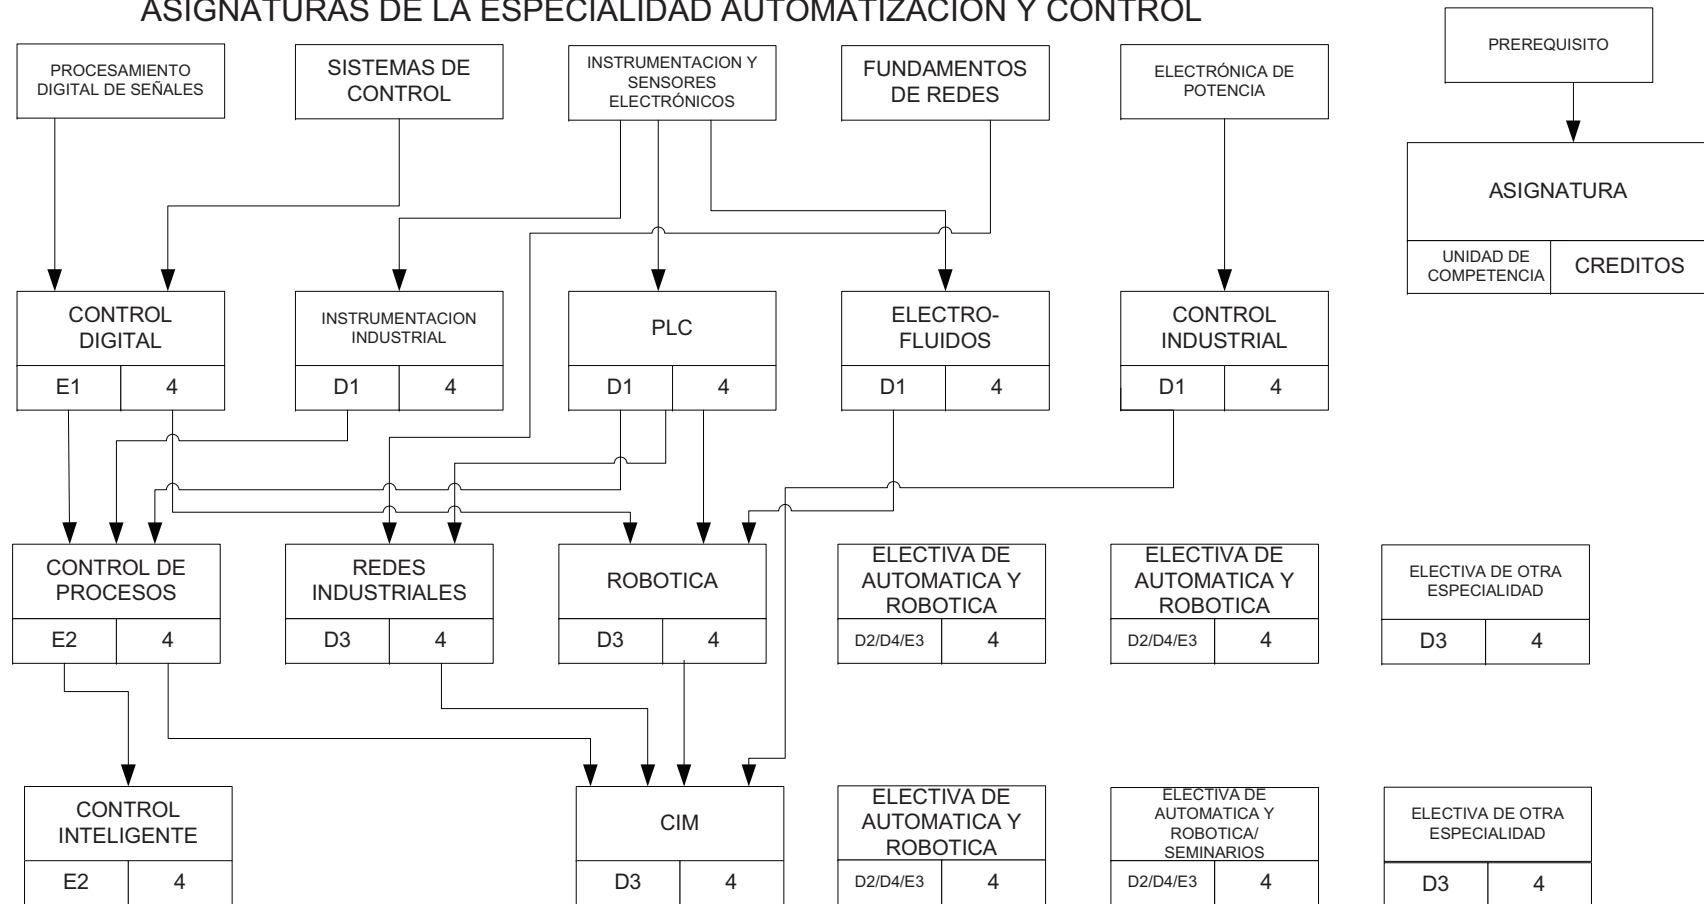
ASIGNATURAS DE LA ESPECIALIDAD AUTOMATIZACION Y CONTROL

PROCESAMIENTO DIGITAL DE SEÑALES

SISTEMAS DE CONTROL

INSTRUMENTACION Y SENSORES ELECTRÓNICOS

FUNDAMENTOS DE REDES

ELECTRÓNICA DE POTENCIA

PREREQUISITO

ASIGNATURA

UNIDAD DE COMPETENCIA | CREDITOS

CONTROL DIGITAL
E1 | 4

INSTRUMENTACION INDUSTRIAL
D1 | 4

PLC
D1 | 4

ELECTRO-FLUIDOS
D1 | 4

CONTROL INDUSTRIAL
D1 | 4

CONTROL DE PROCESOS
E2 | 4

REDES INDUSTRIALES
D3 | 4

ROBOTICA
D3 | 4

ELECTIVA DE AUTOMATICA Y ROBOTICA
D2/D4/E3 | 4

ELECTIVA DE AUTOMATICA Y ROBOTICA
D2/D4/E3 | 4

ELECTIVA DE OTRA ESPECIALIDAD
D3 | 4

CONTROL INTELIGENTE
E2 | 4

CIM
D3 | 4

ELECTIVA DE AUTOMATICA Y ROBOTICA
D2/D4/E3 | 4

ELECTIVA DE AUTOMATICA Y ROBOTICA/ SEMINARIOS
D2/D4/E3 | 4

ELECTIVA DE OTRA ESPECIALIDAD
D3 | 4